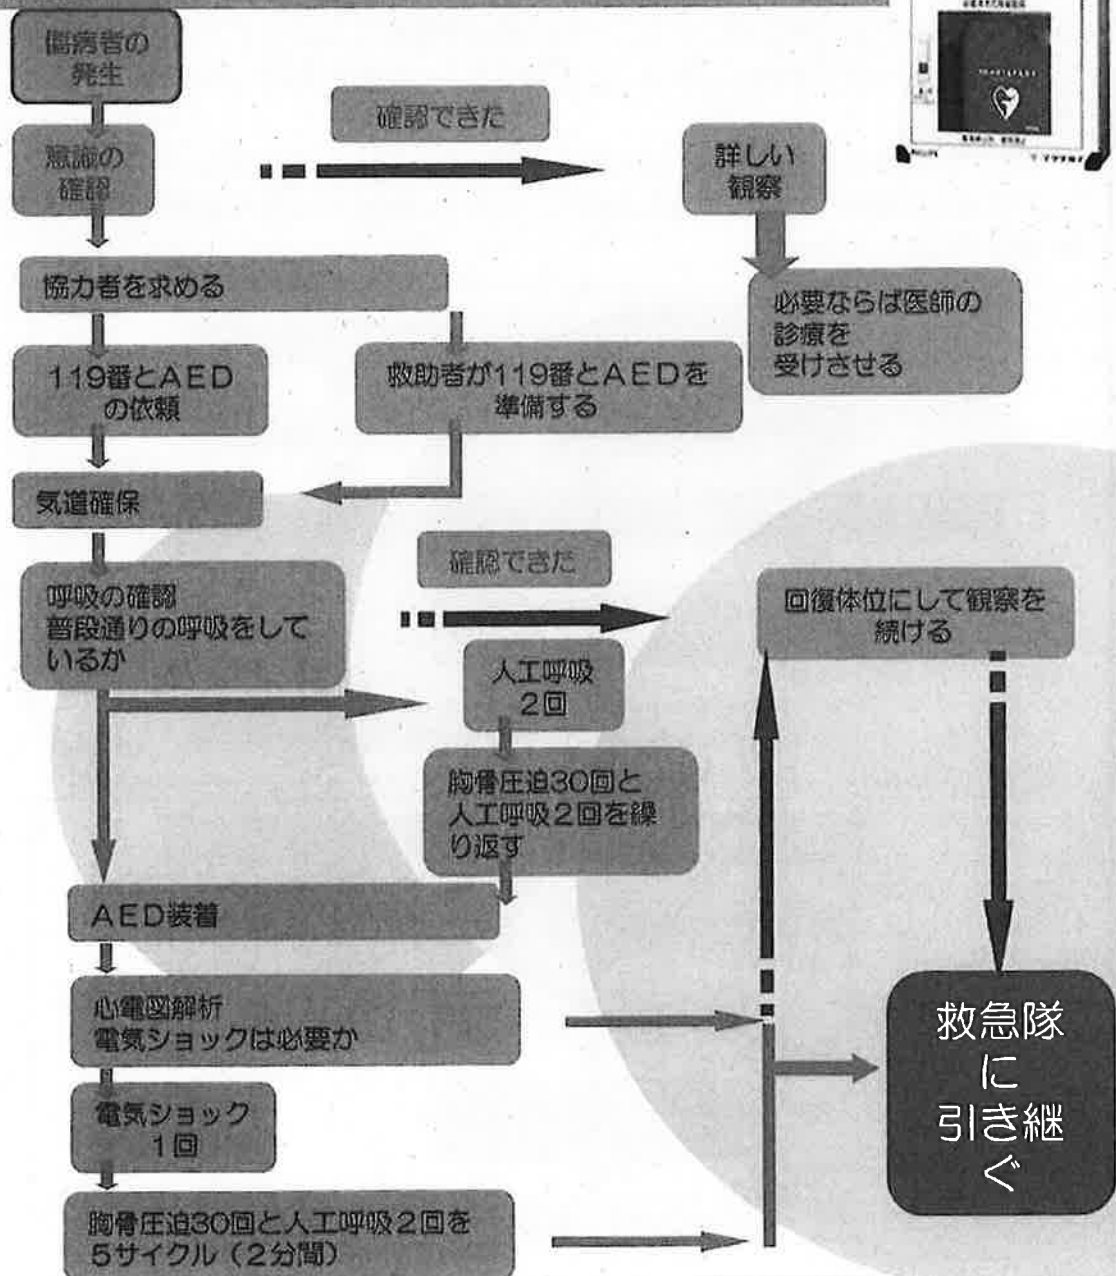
傷病者の発生

意識の確認

確認できた

詳しい観察

必要ならば医師の診療を受けさせる

協力者を求める

119番とAEDの依頼

救助者が119番とAEDを準備する

気道確保

確認できた

呼吸の確認
普段通りの呼吸をしているか

回復体位にして観察を続ける

人工呼吸2回

胸骨圧迫30回と人工呼吸2回を繰り返す

AED装着

心電図解析
電気ショックは必要か

電気ショック1回

胸骨圧迫30回と人工呼吸2回を5サイクル（2分間）

救急隊に引き継ぐ